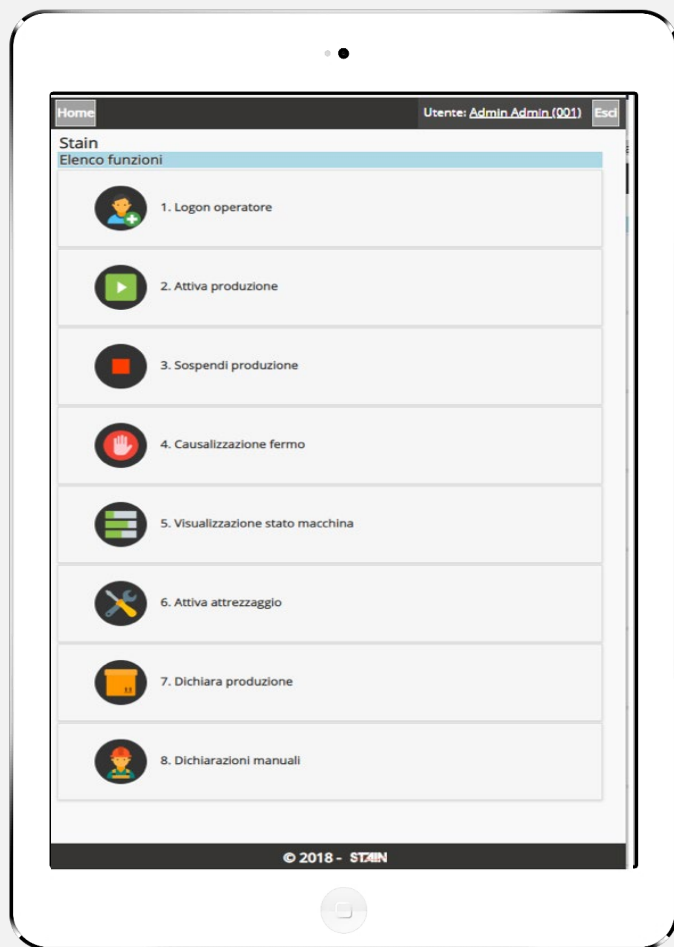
Home

Utente: Admin Admin (001) Esci

Stain

Elenco funzioni

1. Logon operatore

2. Attiva produzione

3. Sospendi produzione

4. Causalizzazione fermo

5. Visualizzazione stato macchina

6. Attiva attrezzaggio

7. Dichiara produzione

8. Dichiarazioni manuali

© 2018 - STAIN